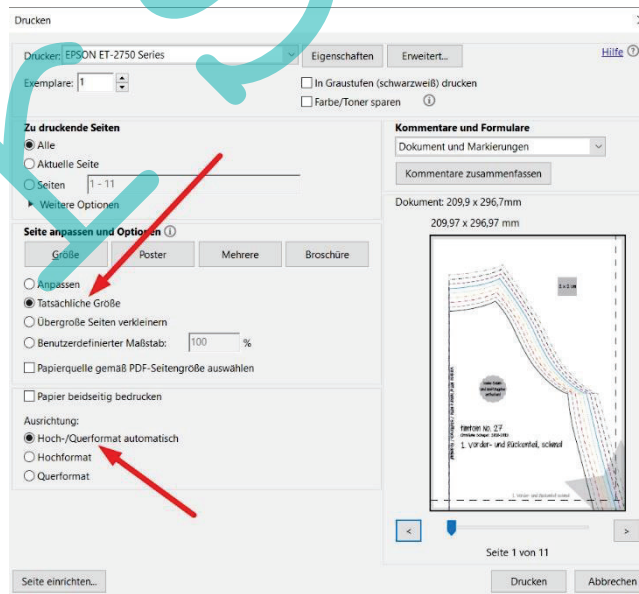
Drucken

Drucker: EPSON ET-2750 Series

Eigenschaften

Erweitert...

Hilfe

Exemplare: 1

In Graustufen (schwarzweiß) drucken

Farbe/Toner sparen

Zu druckende Seiten

Alle

Aktuelle Seite

Seiten 1 - 11

Weitere Optionen

Seite anpassen und Optionen

Größe

Poster

Mehrere

Broschüre

Anpassen

Tatsächliche Größe

Übergroße Seiten verkleinern

Benutzerdefinierter Maßstab: 100 %

Papierquelle gemäß PDF-Seitengröße auswählen

Papier beidseitig bedrucken

Ausrichtung:

Hoch-/Querformat automatisch

Hochformat

Querformat

Kommentare und Formulare

Dokument und Markierungen

Kommentare zusammenfassen

Dokument: 209,9 x 296,7mm

209,97 x 296,97 mm

5 x 5 cm

Shirt No. 27

1. Vorder- und Rückenteil, schmal

<

>

Seite 1 von 11

Seite einrichten...

Drucken

Abbrechen